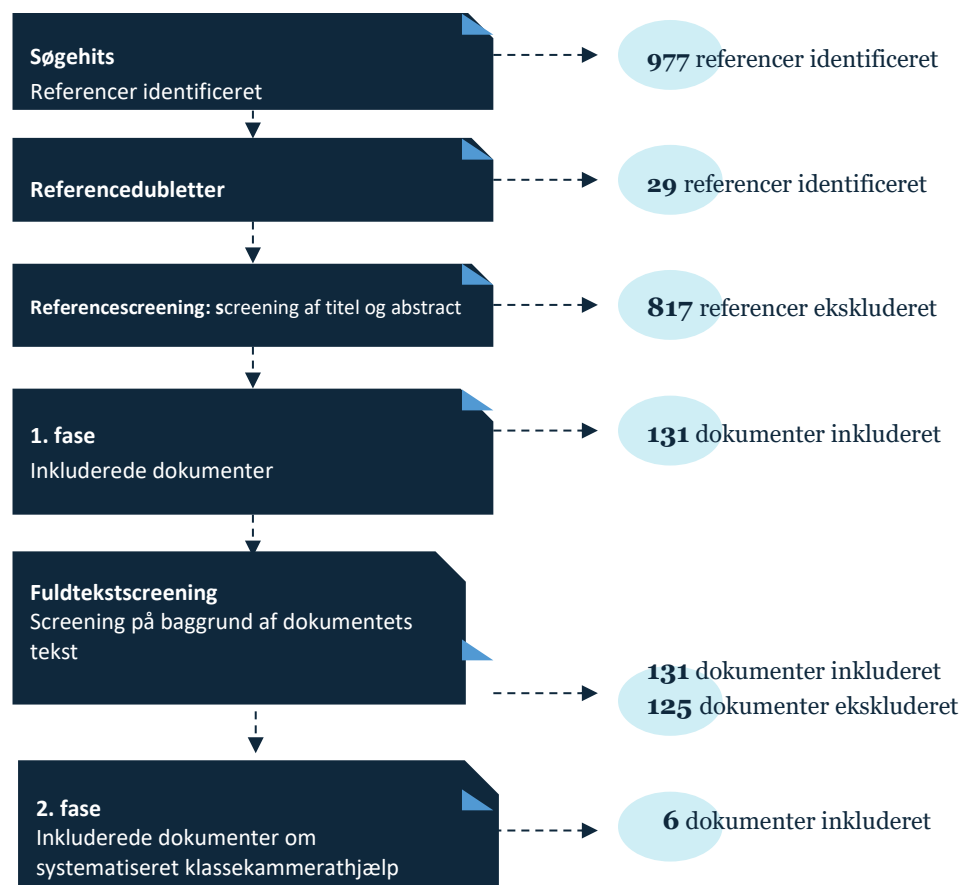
Søgehits
Referencer identificeret

977 referencer identificeret

Referencedubletter

29 referencer identificeret

Referencescreening: screening af titel og abstract

817 referencer ekskluderet

1. fase
Inkluderede dokumenter

131 dokumenter inkluderet

Fuldtekstscreening
Screening på baggrund af dokumentets tekst

131 dokumenter inkluderet
125 dokumenter ekskluderet

2. fase
Inkluderede dokumenter om systematiseret klassekammerathjælp

6 dokumenter inkluderet